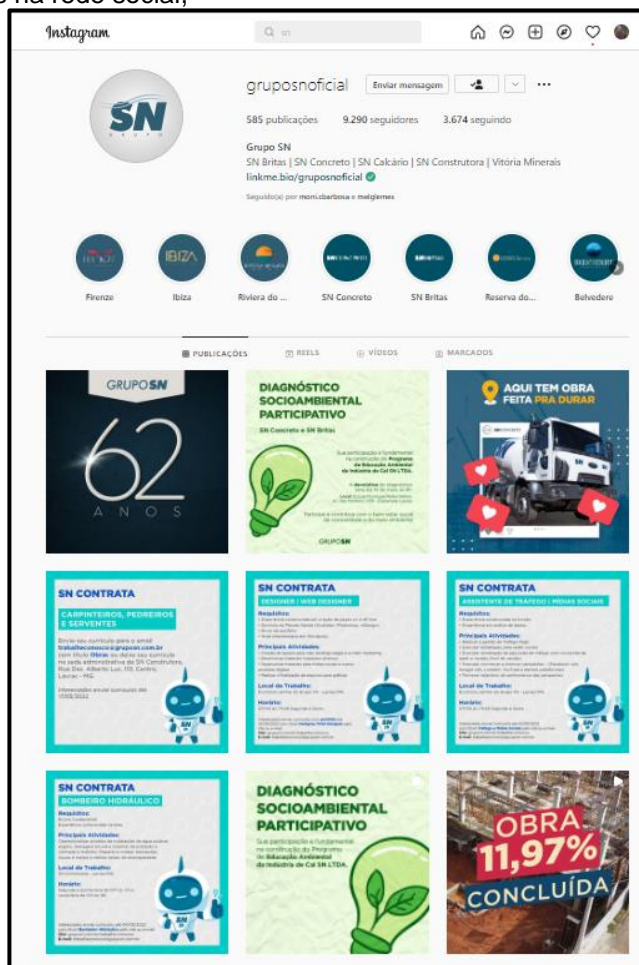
s na rede social,

Instagram

Q sn

gruposnoficial Enviar mensagem

585 publicações 9.290 seguidores 3.674 seguindo

Grupo SN
SN Britas | SN Concreto | SN Calcário | SN Construtora | Vitória Minerais
linkme.bio/gruposnoficial

Seguido(a) por moni.cbarbosa e melgiemes

SN GRUPO

Firenze Ibiza Riviera do ... SN Concreto SN Britas Reserva do... Belvedere

PUBLICAÇÕES REELS VÍDEOS MARCADOS

GRUPO SN
62
ANOS

DIAGNÓSTICO SOCIOAMBIENTAL PARTICIPATIVO
SN Concreto e SN Britas
GRUPO SN

AQUI TEM OBRA FEITA PRA DURAR

SN CONTRATA
CARPINTEIROS, PEDREIROS E SERVENTES

SN CONTRATA
DESIGNER | WEB DESIGNER
Requisitos:
Principais Atividades:
Local de Trabalho:
Horário:

SN CONTRATA
ASSISTENTE DE TRÁFEGO | MÍDIAS SOCIAIS
Requisitos:
Principais Atividades:
Local de Trabalho:
Horário:

SN CONTRATA
BOMBEIRO HIDRÁULICO
Requisitos:
Principais Atividades:
Local de Trabalho:
Horário:

DIAGNÓSTICO SOCIOAMBIENTAL PARTICIPATIVO
Sua participação é fundamental na construção do Programa de Educação Ambiental da Indústria de Cal SN LTDA.

OBRA 11,97% CONCLUÍDA